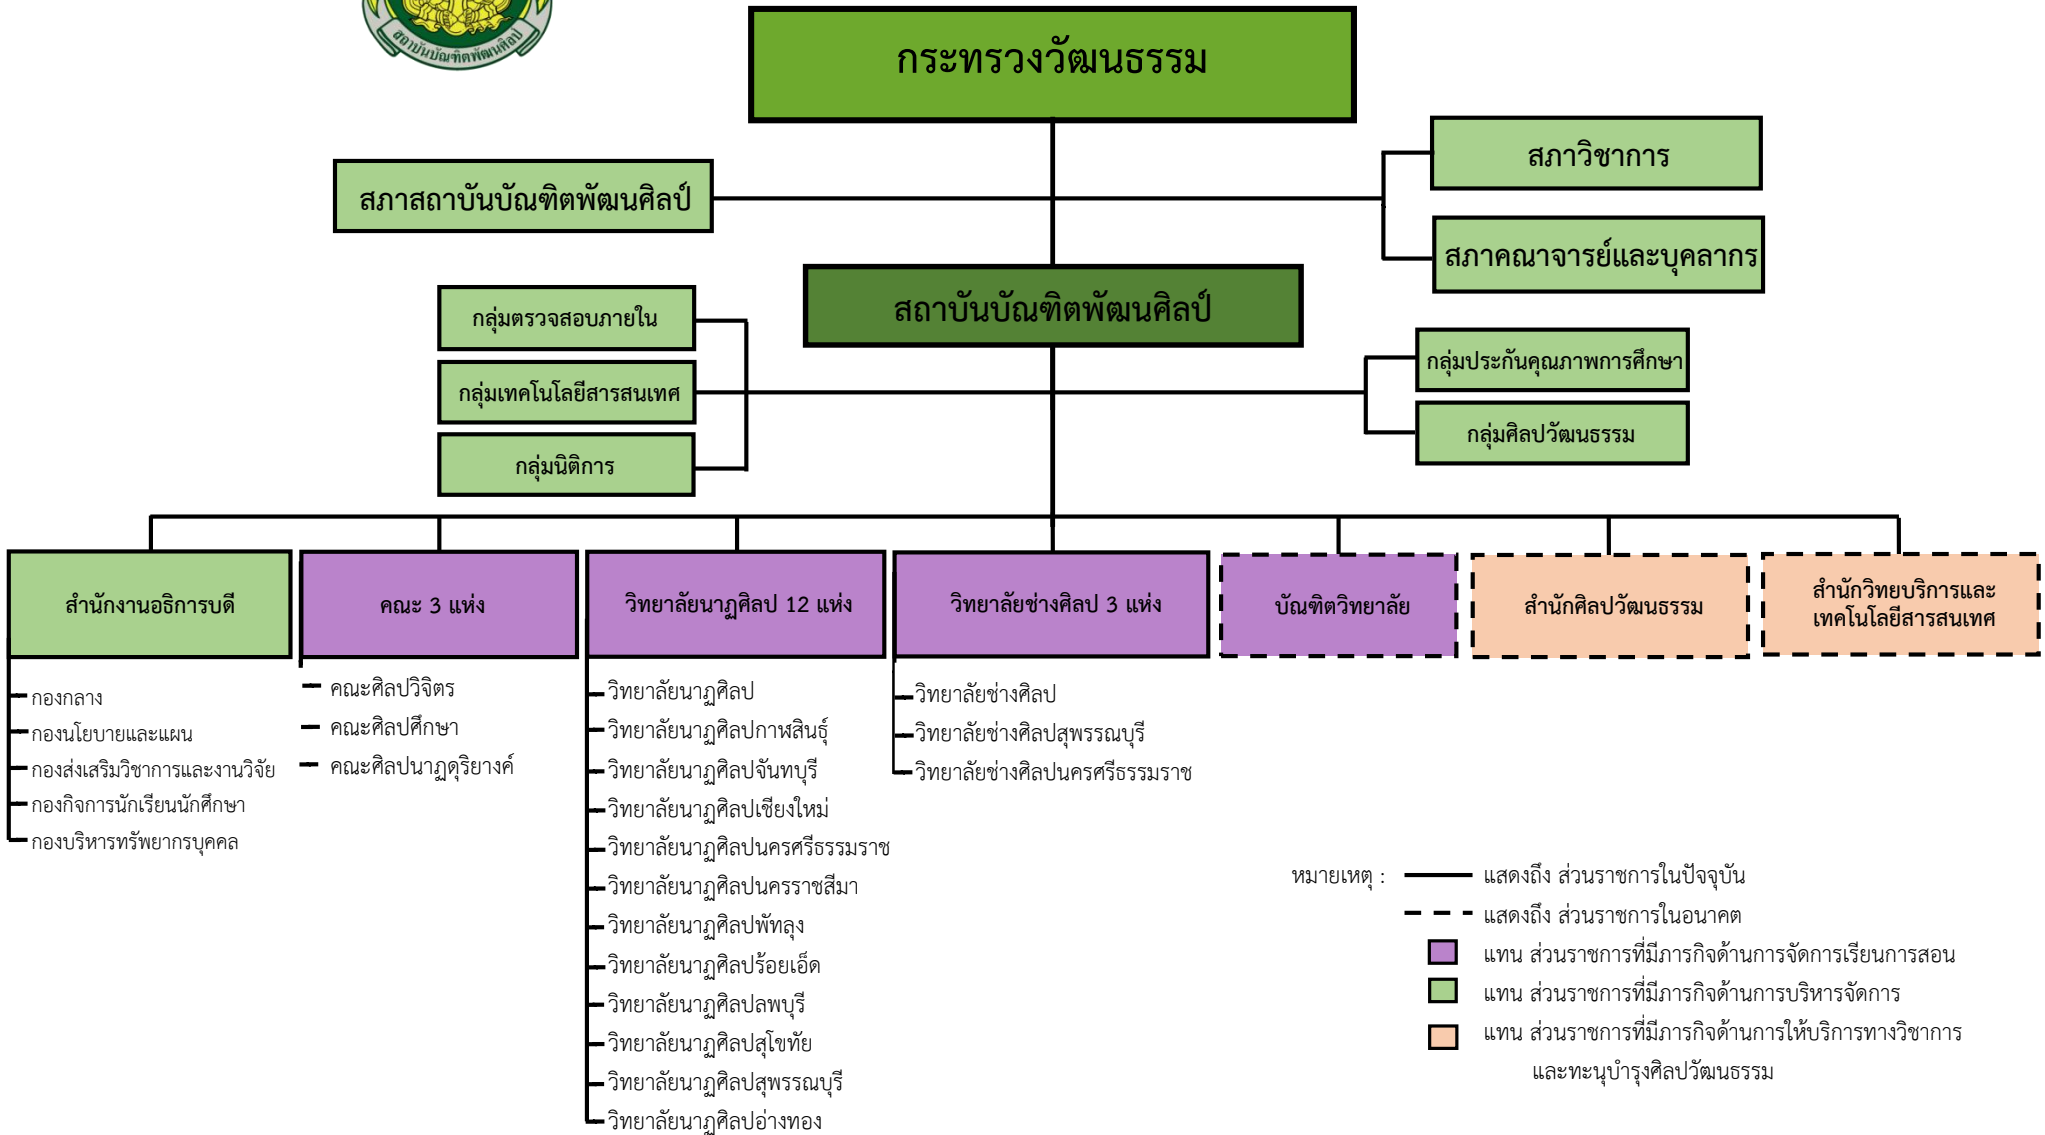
สถาบันบัณฑิตพัฒนศิลป์

กระทรวงวัฒนธรรม

สภาสถาบันบัณฑิตพัฒนศิลป์

สภาวิชาการ

สภาคณาจารย์และบุคลากร

สถาบันบัณฑิตพัฒนศิลป์

กลุ่มตรวจสอบภายใน

กลุ่มเทคโนโลยีสารสนเทศ

กลุ่มนิติการ

กลุ่มประกันคุณภาพการศึกษา

กลุ่มศิลปวัฒนธรรม

สำนักงานอธิการบดี

คณะ 3 แห่ง

วิทยาลัยนาฏศิลป 12 แห่ง

วิทยาลัยช่างศิลป 3 แห่ง

บัณฑิตวิทยาลัย

สำนักศิลปวัฒนธรรม

สำนักวิทยบริการและเทคโนโลยีสารสนเทศ

กองกลาง
กองนโยบายและแผน
กองส่งเสริมวิชาการและงานวิจัย
กองกิจการนักเรียนนักศึกษา
กองบริหารทรัพยากรบุคคล

คณะศิลปวิจิตร
คณะศิลปศึกษา
คณะศิลปนาฏดุริยางค์

วิทยาลัยนาฏศิลป
วิทยาลัยนาฏศิลปกาฬสินธุ์
วิทยาลัยนาฏศิลปจันทบุรี
วิทยาลัยนาฏศิลปเชียงใหม่
วิทยาลัยนาฏศิลปนครศรีธรรมราช
วิทยาลัยนาฏศิลปนครราชสีมา
วิทยาลัยนาฏศิลปพัทลุง
วิทยาลัยนาฏศิลปร้อยเอ็ด
วิทยาลัยนาฏศิลปลพบุรี
วิทยาลัยนาฏศิลปสุโขทัย
วิทยาลัยนาฏศิลปสุพรรณบุรี
วิทยาลัยนาฏศิลปอ่างทอง

วิทยาลัยช่างศิลป
วิทยาลัยช่างศิลปสุพรรณบุรี
วิทยาลัยช่างศิลปนครศรีธรรมราช

หมายเหตุ : แสดงถึง ส่วนราชการในปัจจุบัน
แสดงถึง ส่วนราชการในอนาคต
แทน ส่วนราชการที่มีภารกิจด้านการจัดการเรียนการสอน
แทน ส่วนราชการที่มีภารกิจด้านการบริหารจัดการ
แทน ส่วนราชการที่มีภารกิจด้านการให้บริการทางวิชาการและทะนุบำรุงศิลปวัฒนธรรม